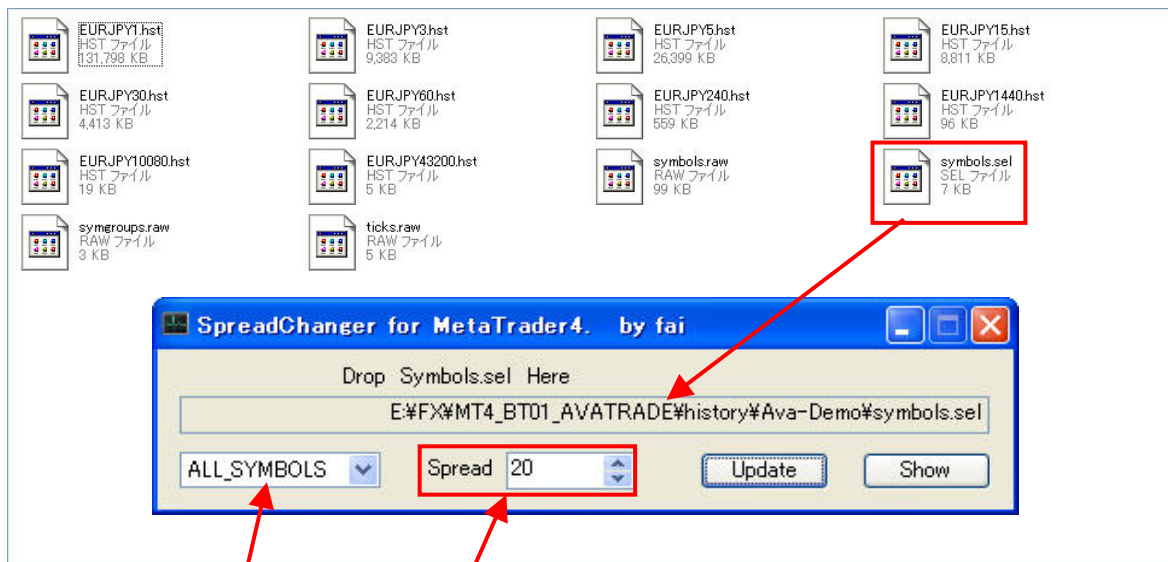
EURJPY1.hst
HST ファイル
131,798 KB

EURJPY3.hst
HST ファイル
9,383 KB

EURJPY5.hst
HST ファイル
26,399 KB

EURJPY15.hst
HST ファイル
8,811 KB

EURJPY30.hst
HST ファイル
4,413 KB

EURJPY60.hst
HST ファイル
2,214 KB

EURJPY240.hst
HST ファイル
559 KB

EURJPY1440.hst
HST ファイル
96 KB

EURJPY10080.hst
HST ファイル
19 KB

EURJPY43200.hst
HST ファイル
5 KB

symbols.raw
RAW ファイル
99 KB

symbols.sel
SEL ファイル
7 KB

symgroups.raw
RAW ファイル
3 KB

ticks.raw
RAW ファイル
5 KB

SpreadChanger for MetaTrader4. by fai

Drop Symbols.sel Here

E:¥FX¥MT4_BT01_AVATRADE¥history¥Ava-Demo¥symbols.sel

ALL_SYMBOLS

Spread 20

Update

Show